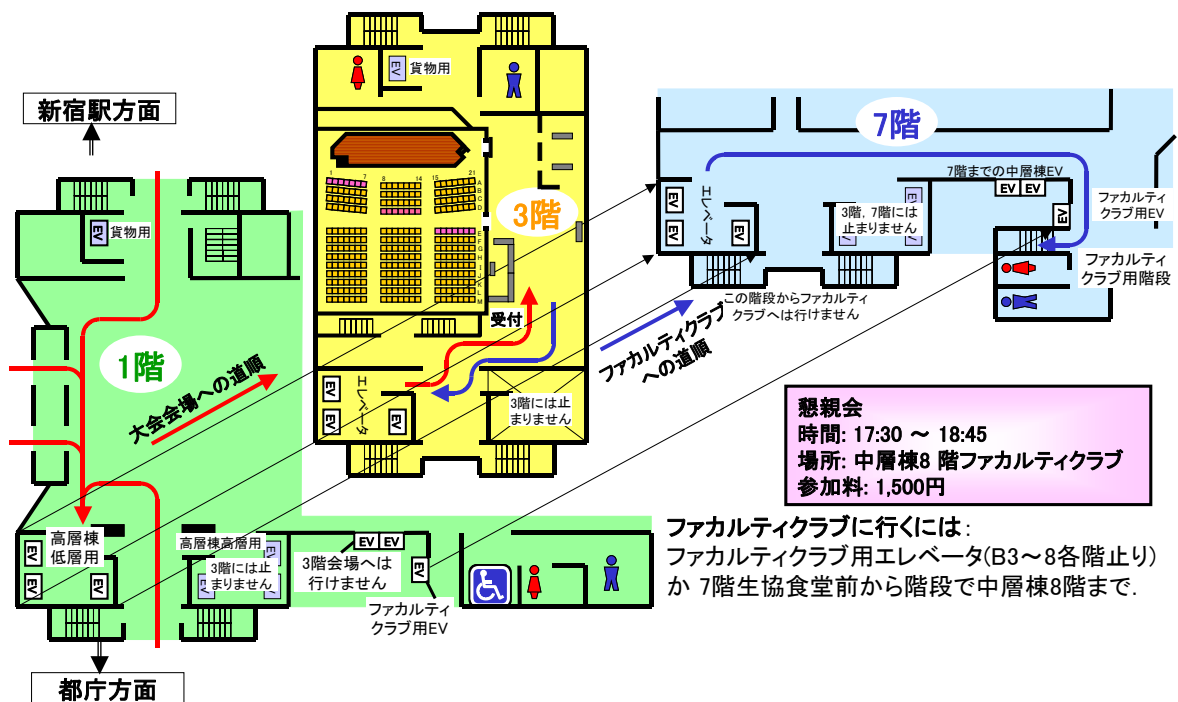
新宿駅方面

EV 貨物用

1階

大会会場への道順

高層棟低層用

EV
EV
EV

高層棟高層用

3階には止まりません

3階会場へは行けません

EV EV
EV

ファカルティクラブ用EV

都庁方面

EV 貨物用

3階

1 7 8 14 15 21
A B C D E F G H I J K L M

受付

EV
EV
EV
エレベータ

3階には止まりません

ファカルティクラブへの道順

7階

EV
EV
EV
エレベータ

この階段からファカルティクラブへは行けません

3階、7階には止まりません

7階までの中層棟EV
EV EV
EV

ファカルティクラブ用EV

ファカルティクラブ用階段

懇親会
時間: 17:30 ～ 18:45
場所: 中層棟8 階ファカルティクラブ
参加料: 1,500円

ファカルティクラブに行くには:
ファカルティクラブ用エレベータ(B3～8各階止り)か 7階生協食堂前から階段で中層棟8階まで.